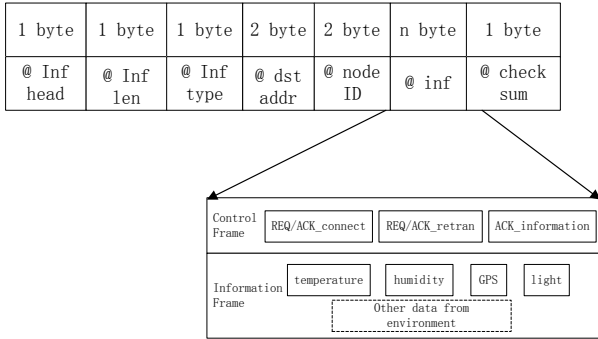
| 1 byte | 1 byte | 1 byte | 2 byte | 2 byte | n byte | 1 byte |
|---|---|---|---|---|---|---|
| @ Inf head | @ Inf len | @ Inf type | @ dst addr | @ node ID | @ inf | @ check sum |

Control Frame

REQ/ACK_connect

REQ/ACK_retran

ACK_information

Information Frame

temperature

humidity

GPS

light

Other data from environment